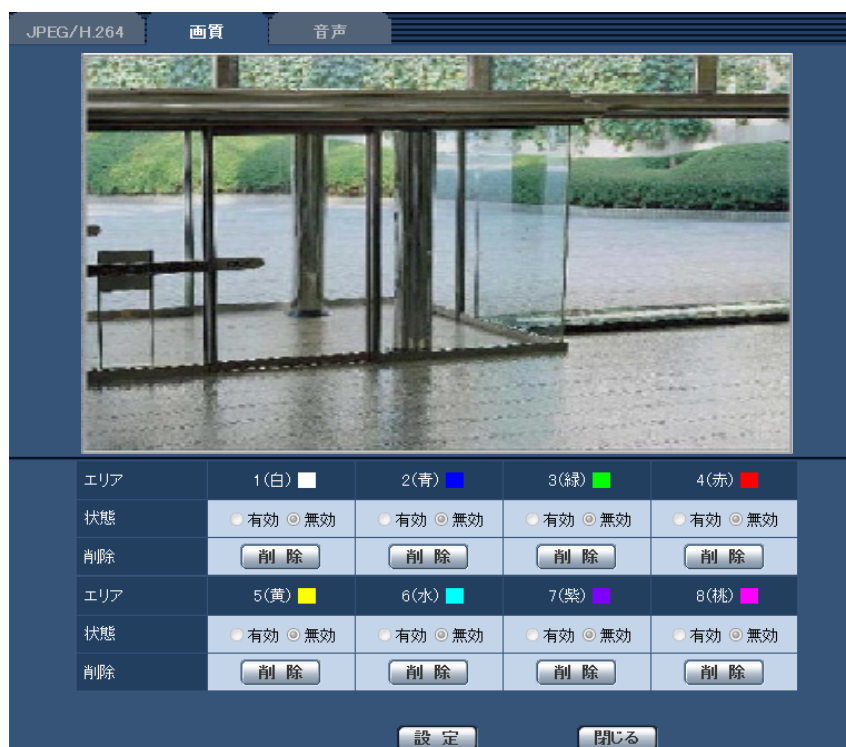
JPEG/H.264 画質 音声

| エリア | 1(白) | 2(青) | 3(緑) | 4(赤) |
|---|---|---|---|---|
| 状態 | 有効 無効 | 有効 無効 | 有効 無効 | 有効 無効 |
| 削除 | 削 除 | 削 除 | 削 除 | 削 除 |
| エリア | 5(黄) | 6(水) | 7(紫) | 8(桃) |
| 状態 | 有効 無効 | 有効 無効 | 有効 無効 | 有効 無効 |
| 削除 | 削 除 | 削 除 | 削 除 | 削 除 |

設 定 閉じる